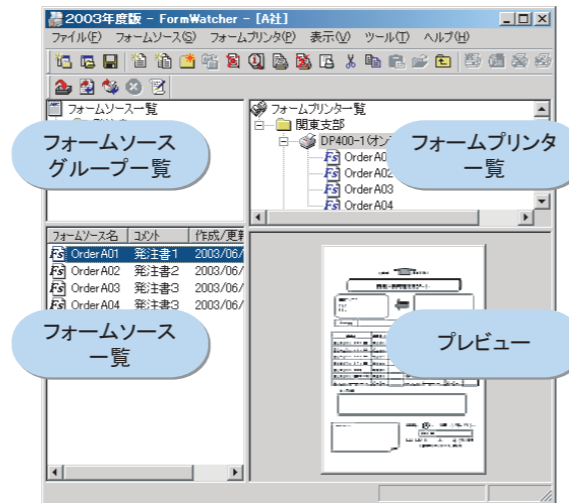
2003年度版 – FormWatcher – [A社]

ファイル(F) フォームソース(S) フォームプリンタ(P) 表示(V) ツール(T) ヘルプ(H)

フォームソース一覧

フォームソースグループ一覧

フォームプリンタ一覧

関東支部

DP400-1(オン

Order A01

Order A02

Order A03

Order A04

フォームプリンタ一覧

| フォームソース名 | コメント | 作成/更新 |
|---|---|---|
| Order A01 | 発注書1 | 2003/06/ |
| Order A02 | 発注書2 | 2003/06/ |
| Order A03 | 発注書3 | 2003/06/ |
| Order A04 | 発注書3 | 2003/06/ |

フォームソース一覧

プレビュー